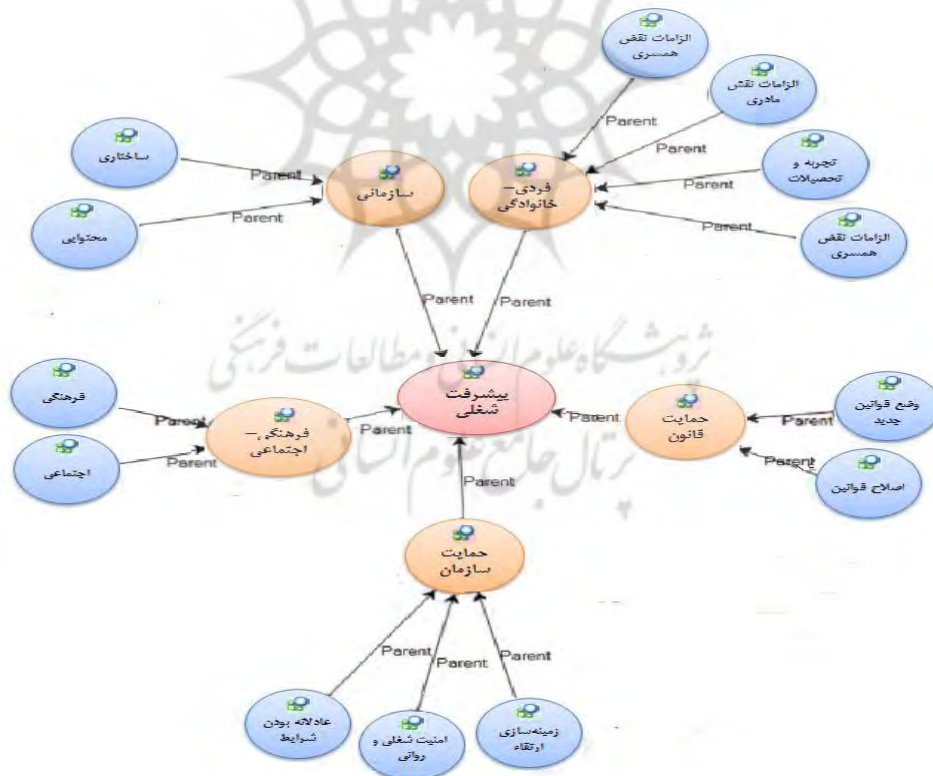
الزامات نقش همسری

الزامات نقش مادری

Parent

Parent

تجربه و تحصیلات

Parent

الزامات نقش همسری

Parent

ساختاری

Parent

سازمانی

فردی- خانوادگی

محتوایی

Parent

Parent

Parent

پژوهشگاه علوم انسانی و مطالعات فرهنگی

فرهنگی

Parent

پیشرفت شغلی

Parent

حمایت قانون

وضع قوانین جدید

Parent

فرهنگی- اجتماعی

Parent

اجتماعی

Parent

پرتال جامع علوم انسانی

Parent

اصلاح قوانین

Parent

حمایت سازمان

Parent

Parent

Parent

عادلانه بودن شرایط

امنیت شغلی و روانی

زمینه‌سازی ارتقاء